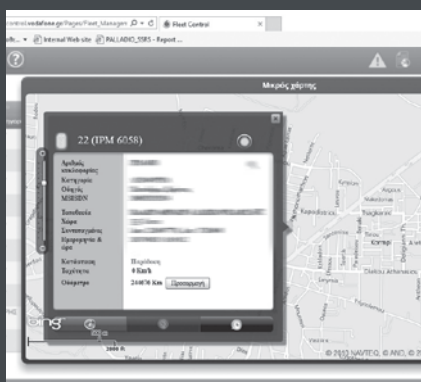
control.vodafone.gr/Pages/Fleet_Managen
Fleet Control
Internal Web site
PALLADIO_SSRS - Report ...
Μικρός χάρτης
22 (IPM 6058)
Αριθμός κυκλοφορίας
Κατηγορία
Οδηγός
MSISDN
Τοποθεσία
Χώρα
Συντεταγμένες
Ημερομηνία & ώρα
Κατάσταση
Ταχύτητα
Οδόμετρο
Περιήγηση
0 Km/h
244870 Km
Προσαρμογή
bing
2000 ft
© 2012 NAVTEQ, © AND, ©